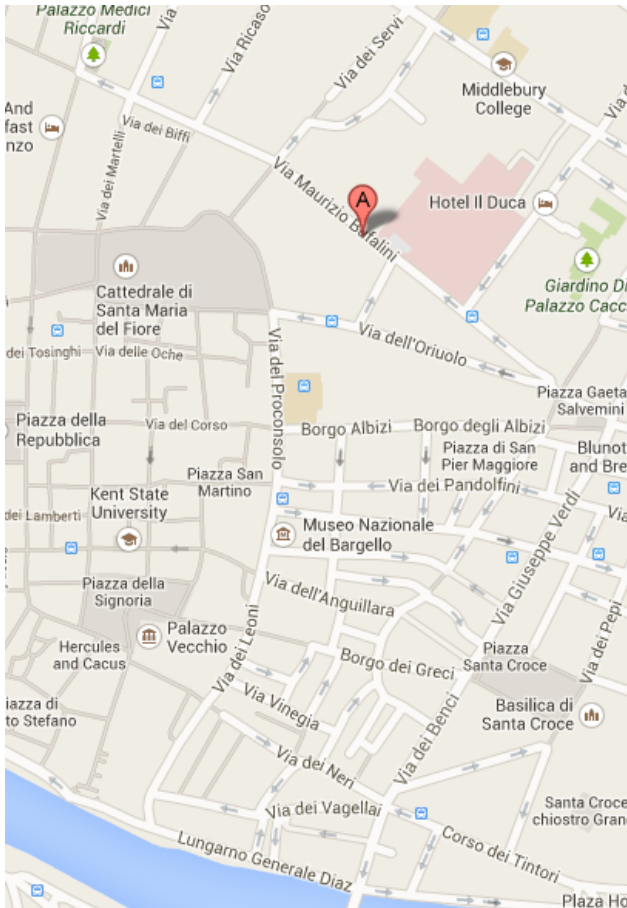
Palazzo Medici Riccardi

Via Ricasoli

Via dei Servi

Middlebury College

And fast nzo

Via dei Biffi

Via dei Martelli

Via Maurizio Bufalini

A

Hotel Il Duca

Giardino Di Palazzo Cacc

Cattedrale di Santa Maria del Fiore

Via dell'Oriuolo

dei Tosinghi

Via delle Oche

Via del Proconsolo

Piazza Gaeta Salvemini

Piazza della Repubblica

Via del Corso

Borgo Albizi

Borgo degli Albizi

Piazza di San Pier Maggiore

Blunot and Bre

Piazza San Martino

Via dei Pandolfini

Kent State University

dei Lamberti

Museo Nazionale del Bargello

Via Giuseppe Verdi

Via dell'Anguillara

Piazza della Signoria

Hercules and Cacus

Palazzo Vecchio

Via dei Leoni

Borgo dei Greci

Piazza Santa Croce

Via dei Pepi

iazza di to Stefano

Via Vinegia

Basilica di Santa Croce

Via dei Benci

Via dei Neri

Via dei Vagellai

Santa Croce chiostro Grand

Corso dei Tintori

Lungarno Generale Diaz

Plaza Ho